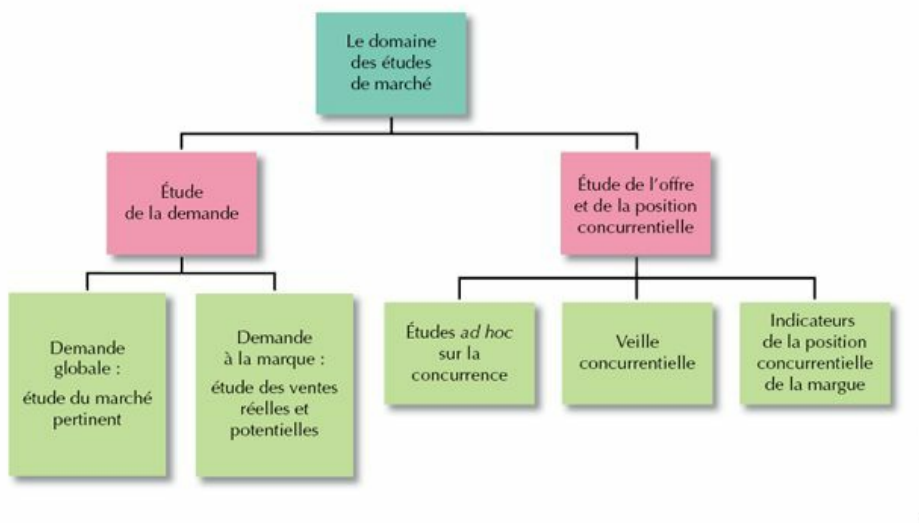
Le domaine des études de marché

Étude de la demande

Étude de l'offre et de la position concurrentielle

Demande globale : étude du marché pertinent

Demande à la marque : étude des ventes réelles et potentielles

Études ad hoc sur la concurrence

Veille concurrentielle

Indicateurs de la position concurrentielle de la margue